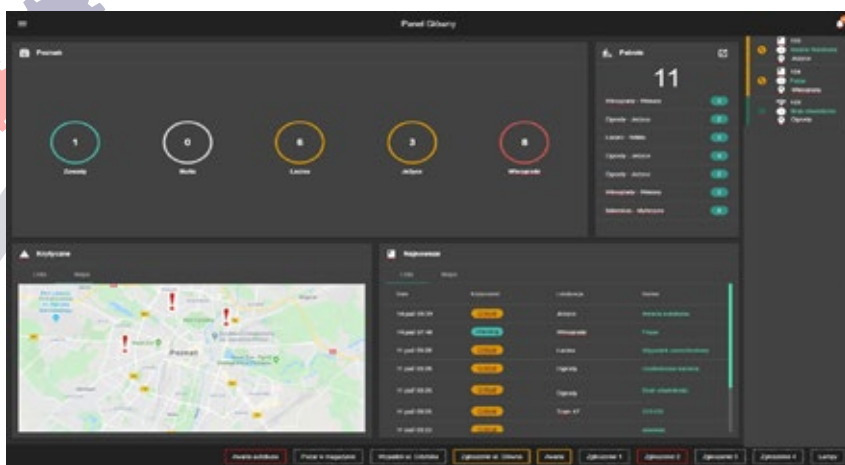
Panel Główny

Poznań

1
Zamknięte

0
Wolne

6
Łacina

3
Jeżyce

8
Wilczak

Patrole

11

Wilczak - Wilczak

Ogrody - Jeżyce

Łacina - Mała

Ogrody - Jeżyce

Ogrody - Jeżyce

Wilczak - Wilczak

Wilczak - Wilczak

Krytyczne

Lista

Mapa

Poznań

Najnowsze

Lista

Mapa

Data

Krytyczność

Lokalizacja

Nazwa

Critical

Warning

Critical

Critical

Critical

Critical

Critical

Jeżyce

Wilczak

Łacina

Ogrody

Ogrody

Awaria autobusu

Pożar w magazynie

Wypadek ul. Grunwaldzka

Zgłoszenie ul. Głogowska

Awaria

Zgłoszenie 1

Zgłoszenie 2

Zgłoszenie 3

Zgłoszenie 4

Lampy